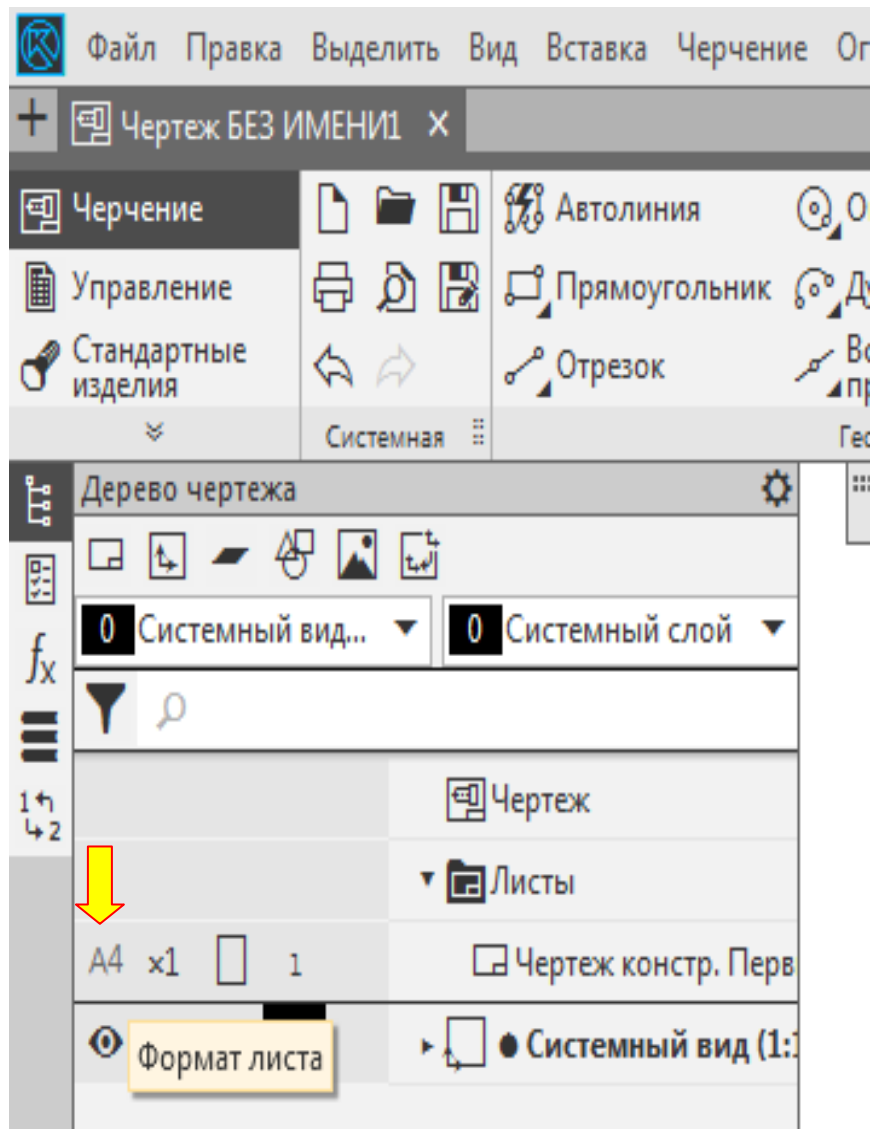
Файл Правка Выделить Вид Вставка Черчение Оп

+ Чертеж БЕЗ ИМЕНИ1 ×

Черчение

Управление

Стандартные изделия

Системная

Автолиния

Прямоугольник

Отрезок

Ге

Дерево чертежа

0 Системный вид...

0 Системный слой

Чертеж

Листы

А4 ×1 1

Чертеж констр. Перв

Системный вид (1:

Формат листа